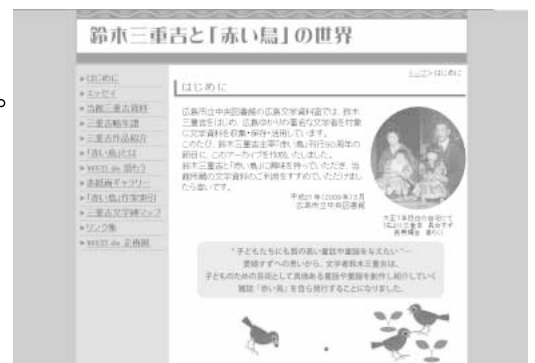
鈴木三重吉と「赤い鳥」の世界

▸はじめに
▸エッセイ
▸鈴木三重吉資料
▸三重吉略年譜
▸三重吉作品紹介
▸「赤い鳥」とは
▸WEB de 読もう
▸表紙画ギャラリー
▸「赤い鳥」作家索引
▸三重吉文学碑マップ
▸リンク集
▸WEB de 企画展

トップ＞はじめに

はじめに

広島市立中央図書館の広島文学資料室では、鈴木三重吉をはじめ、広島ゆかりの著名な文学者を対象に文学資料を収集・保存・活用しています。
このたび、鈴木三重吉主宰「赤い鳥」創刊90周年の節目に、このアーカイブを作成いたしました。
鈴木三重吉と「赤い鳥」に興味を持って、ただき、当館所蔵の文学資料のご利用をすすめて、ただければたいと思います。

平成21年（2009年）12月
広島市立中央図書館

大正7年頃自宅にて
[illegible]

"子どもたちに本当の美しい童話や童謡を与えたい" ～
愛娘すずへの思いから、文学者鈴木三重吉は、
子どものための芸術として真価ある童話や童謡を創作し紹介していく
雑誌「赤い鳥」を自ら発行することになりました。